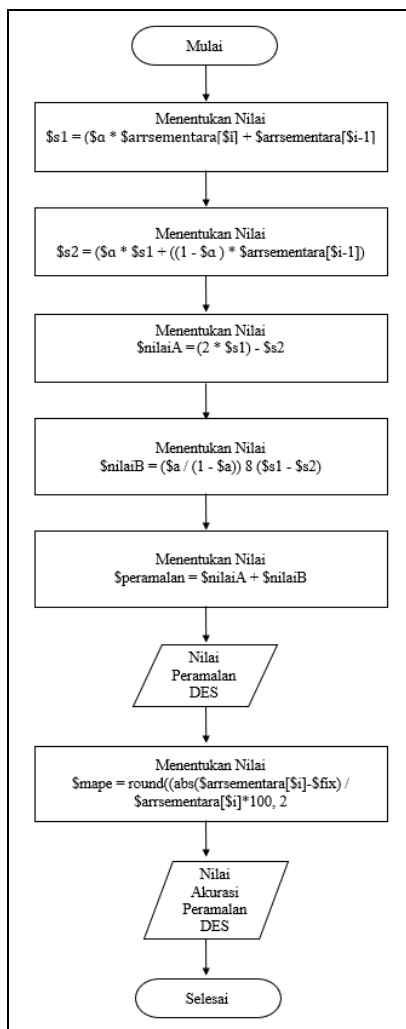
Mulai

Menentukan Nilai
\$s1 = (\$α * \$arrsementara[\$i] + \$arrsementara[\$i-1]

Menentukan Nilai
\$s2 = (\$α * \$s1 + ((1 - \$α ) * \$arrsementara[\$i-1])

Menentukan Nilai
\$nilaiA = (2 * \$s1) - \$s2

Menentukan Nilai
\$nilaiB = (\$a / (1 - \$a)) 8 (\$s1 - \$s2)

Menentukan Nilai
\$peramalan = \$nilaiA + \$nilaiB

Nilai Peramalan DES

Menentukan Nilai
\$mape = round((abs(\$arrsementara[\$i]-\$fix) / \$arrsementara[\$i]*100, 2

Nilai Akurasi Peramalan DES

Selesai